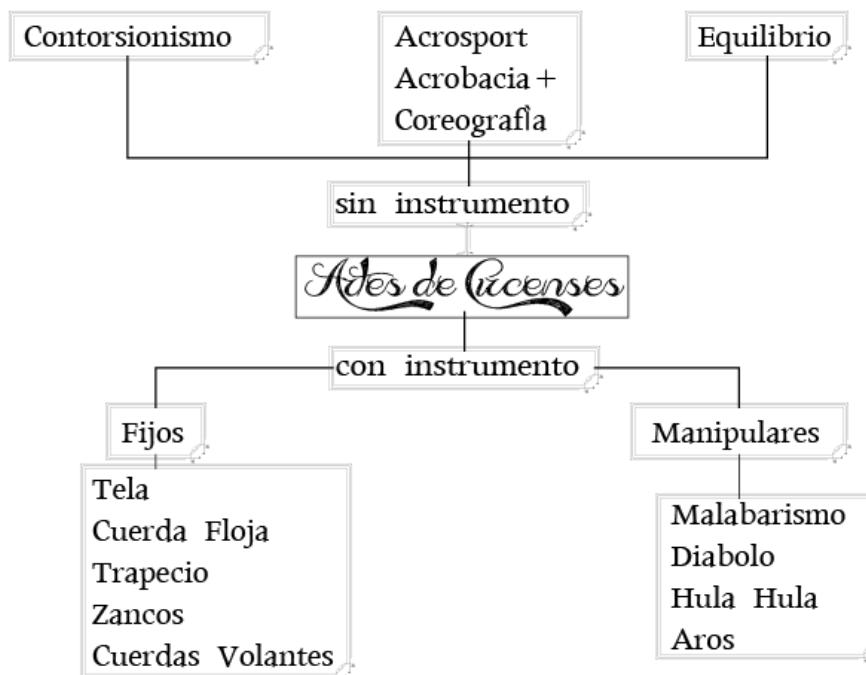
Contorsionismo

Acrosport
Acrobacia +
Coreografía

Equilibrio

sin instrumento

Artes de Circenses

con instrumento

Fijos

Tela
Cuerda Floja
Trapecio
Zancos
Cuerdas Volantes

Manipulares

Malabarismo
Diabolo
Hula Hula
Aros